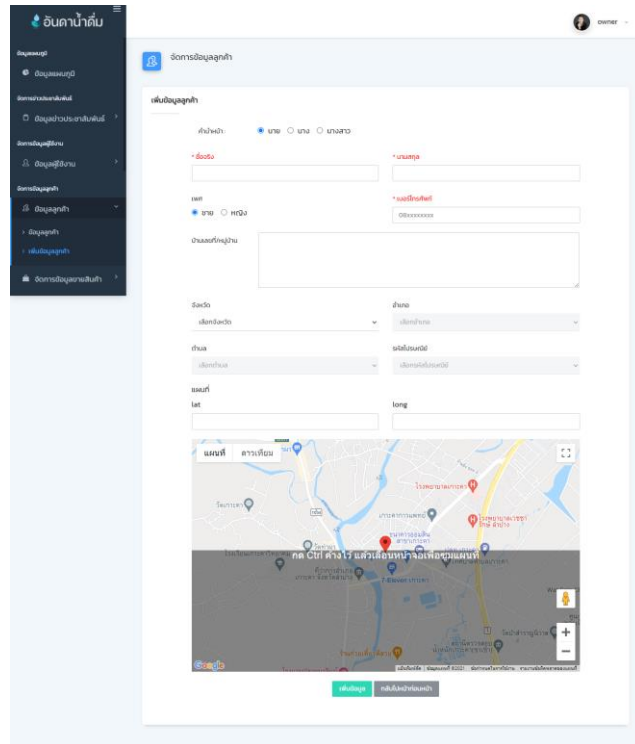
อินคาน้ำดื่ม

ข้อมูลแผนภูมิ
ข้อมูลแผนภูมิ
จัดการข่าวประชาสัมพันธ์
ข้อมูลข่าวประชาสัมพันธ์
จัดการข้อมูลผู้ใช้งาน
ข้อมูลผู้ใช้งาน
จัดการข้อมูลลูกค้า
ข้อมูลลูกค้า
ข้อมูลลูกค้า
เพิ่มข้อมูลลูกค้า
จัดการข้อมูลขายสินค้า

owner

จัดการข้อมูลลูกค้า

เพิ่มข้อมูลลูกค้า

คำนำหน้า: นาย นาง นางสาว

* ชื่อจริง

* นามสกุล

เพศ
ชาย หญิง

* เบอร์โทรศัพท์
08xxxxxxxx

บ้านเลขที่/หมู่บ้าน

จังหวัด
เลือกจังหวัด

อำเภอ
เลือกอำเภอ

ตำบล
เลือกตำบล

รหัสไปรษณีย์
เลือกรหัสไปรษณีย์

แผนที่
lat
long

แผนที่ ดาวเทียม

กด Ctrl ค้างไว้ แล้วเลื่อนหน้าจอเพื่อซูมแผนที่

Google

เพิ่มข้อมูล กลับไปหน้าก่อนหน้า